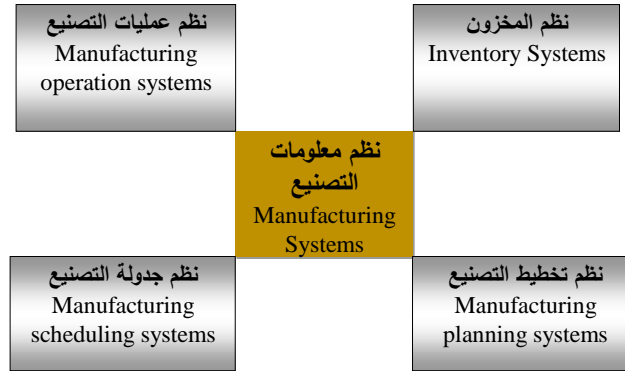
نظم المخزون
Inventory Systems

نظم عمليات التصنيع
Manufacturing operation systems

نظم معلومات التصنيع
Manufacturing Systems

نظم تخطيط التصنيع
Manufacturing planning systems

نظم جدولة التصنيع
Manufacturing scheduling systems